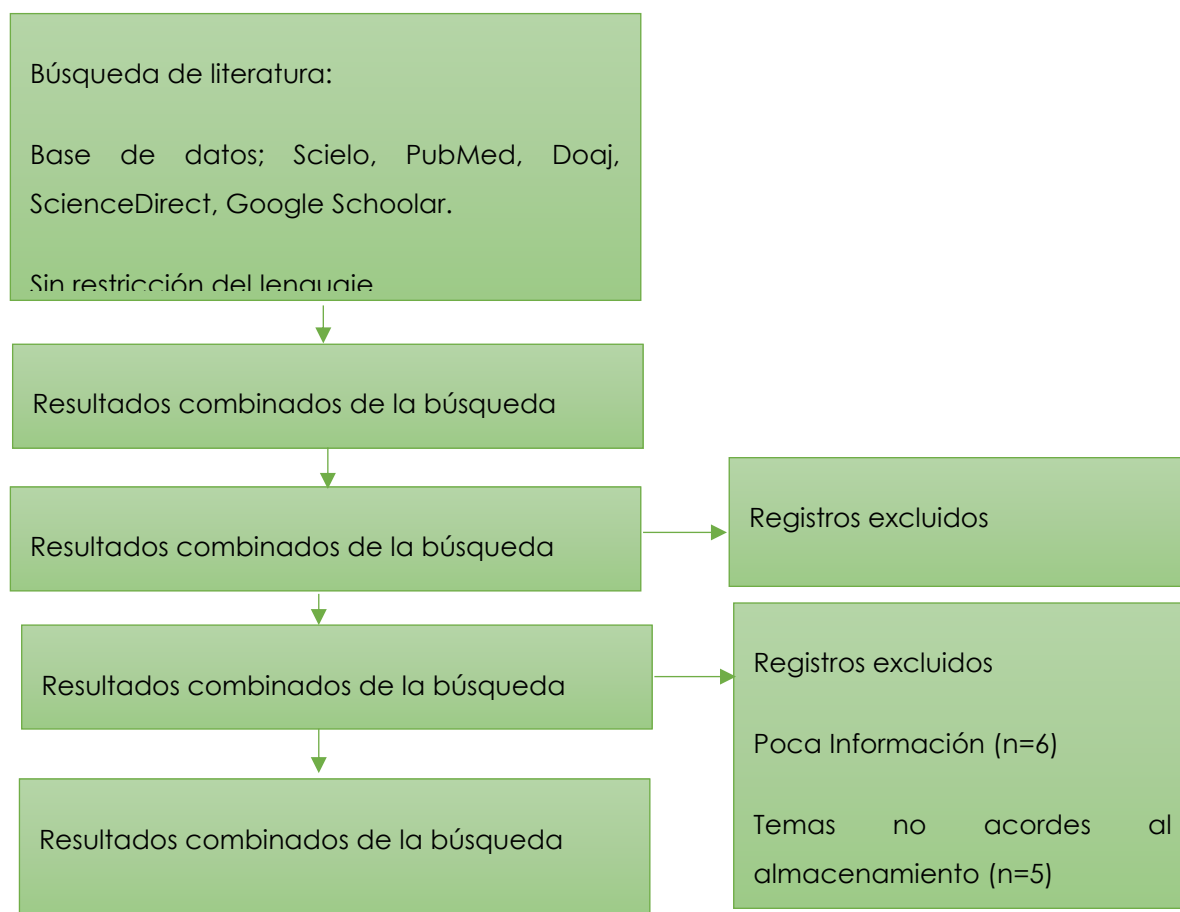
Búsqueda de literatura:

Base de datos; Scielo, PubMed, Doaj, ScienceDirect, Google Schoolar.

Sin restricción del lenguaje

Resultados combinados de la búsqueda

Resultados combinados de la búsqueda

Registros excluidos

Resultados combinados de la búsqueda

Registros excluidos

Poca Información (n=6)

Temas no acordes al almacenamiento (n=5)

Resultados combinados de la búsqueda